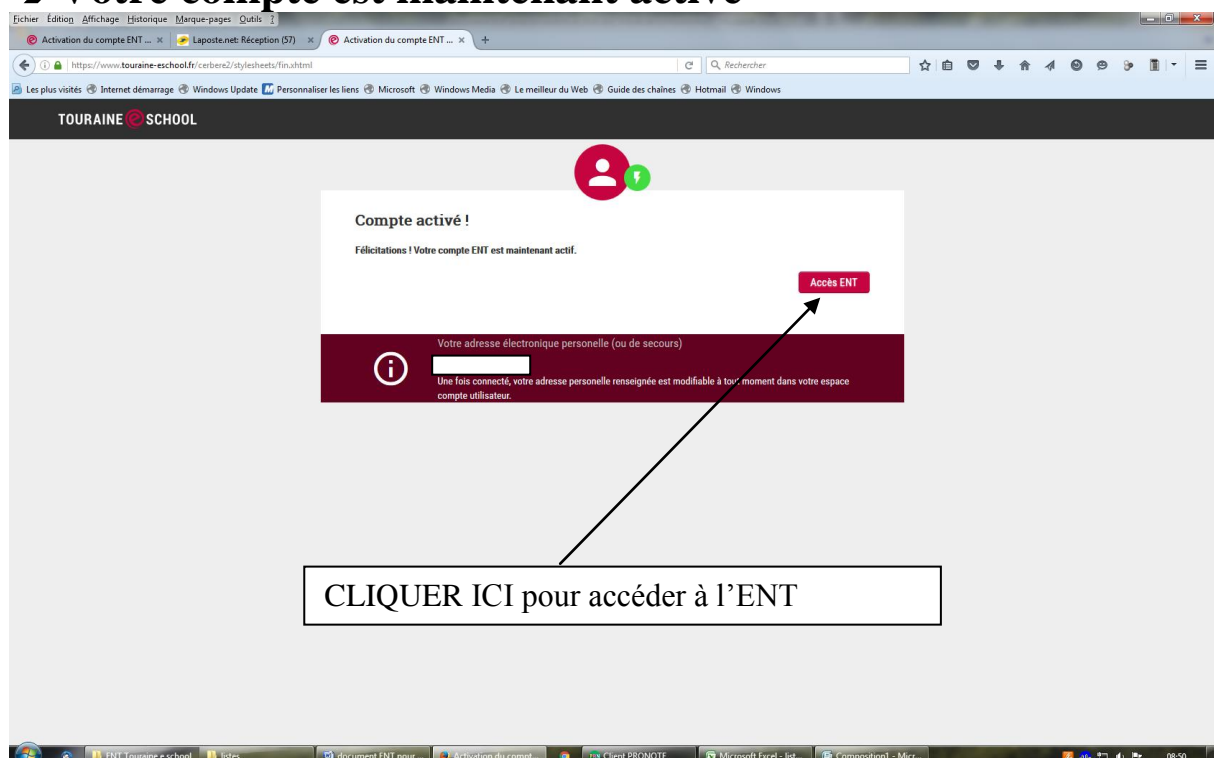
2- Votre compte est maintenant activé

Fichier Édition Affichage Historique Marque-pages Outils ?

Activation du compte ENT ... × Laposte.net: Réception (57) × Activation du compte ENT ... × +

https://www.touraine-eschool.fr/cerbere2/stylesheets/fin.xhtml

Rechercher

Les plus visités Internet démarrage Windows Update Personnaliser les liens Microsoft Windows Media Le meilleur du Web Guide des chaînes Hotmail Windows

TOURAINE SCHOOL

Compte activé !

Félicitations ! Votre compte ENT est maintenant actif.

Accès ENT

Votre adresse électronique personelle (ou de secours)

Une fois connecté, votre adresse personelle renseignée est modifiable à tout moment dans votre espace compte utilisateur.

CLIQUER ICI pour accéder à l'ENT

ENT Touraine e-school listes document ENT pour ... Activation du compt... Client PRONOTE Microsoft Excel - list... Composition1 - Micr...

08:50